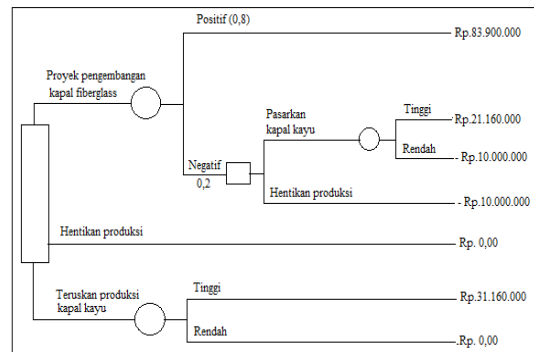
Positif (0,8)

Rp.83.900.000

Proyek pengembangan kapal fiberglass

Pasarkan kapal kayu

Tinggi

Rp.21.160.000

Rendah

- Rp.10.000.000

Negatif
0,2

Hentikan produksi

- Rp.10.000.000

Hentikan produksi

Rp. 0,00

Teruskan produksi kapal kayu

Tinggi

Rp.31.160.000

Rendah

Rp. 0,00